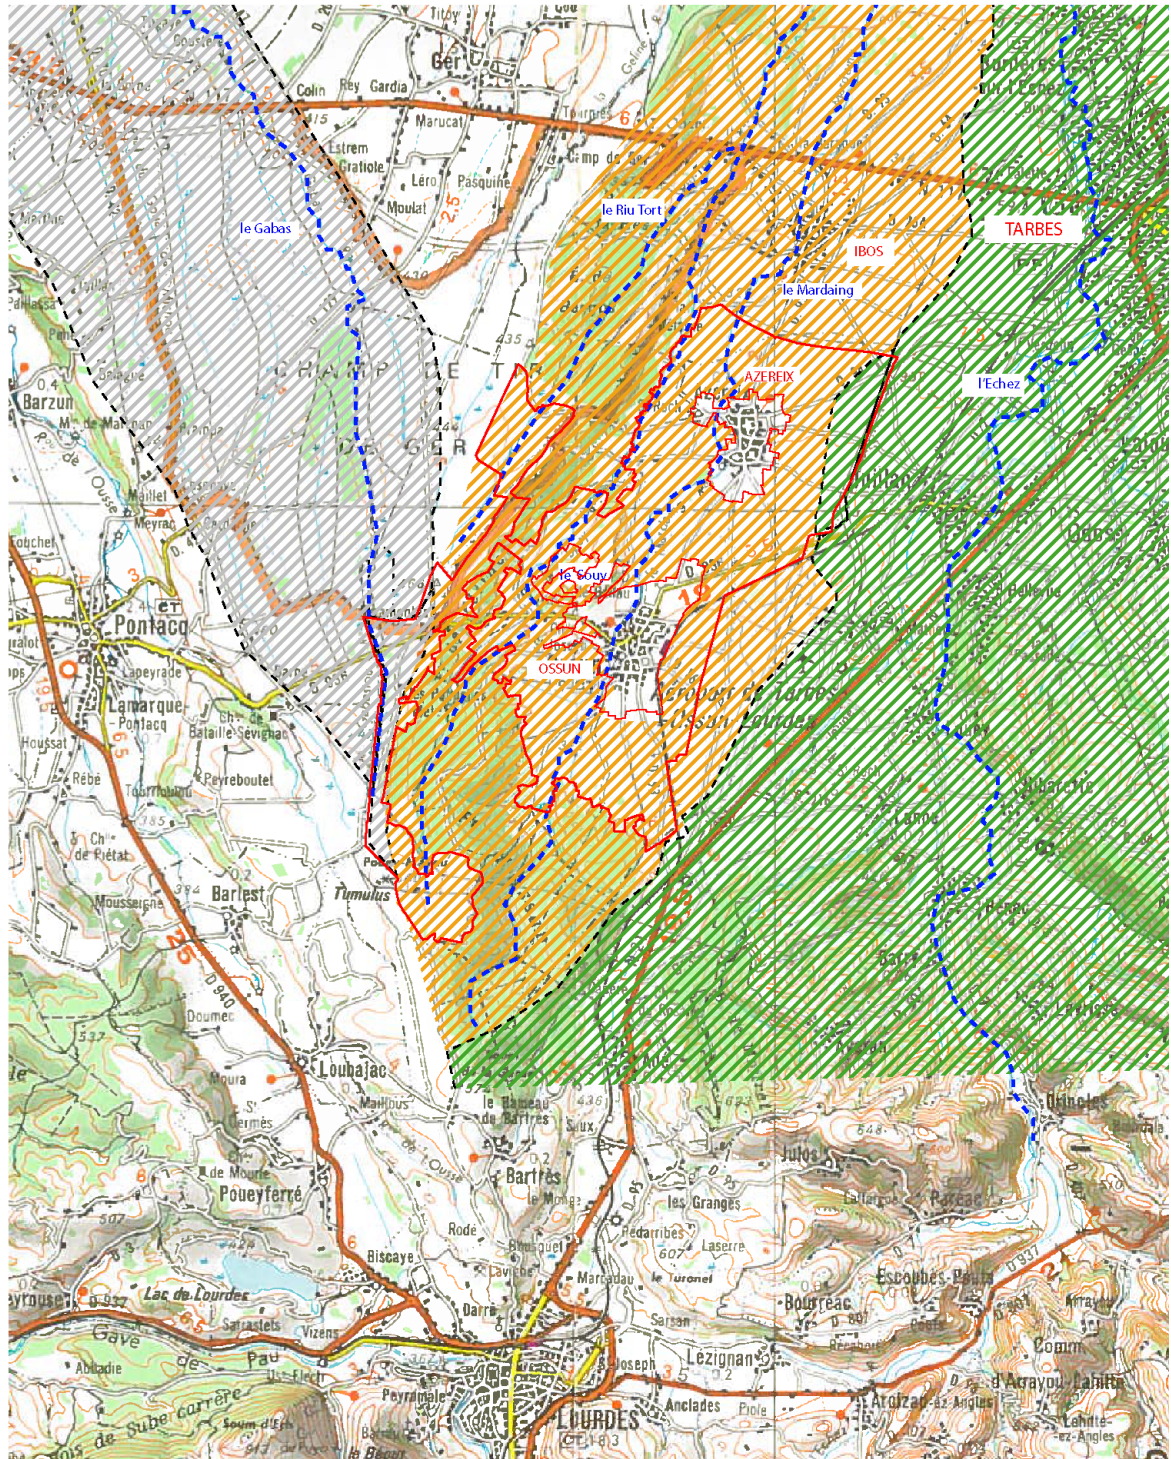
le Gabas
le Riu Tort
IBOS
TARBES
le Mardaing
AZEREIX
l'Echez
le Souy
OSSUN
Ger
Colin
Rey
Gardia
Marucat
Estrem
Cratiole
Léro
Pasquine
Moulat
CHAMP DE TIR DE GER
Barzun
Pontacq
Lamarque-Pontacq
Labatut
Peyreboutet
Barlest
Tumulus
Mousserolle
Loubajac
Poueyferré
Bartrés
Les Granges
Pédarribes
Laserre
Biscaye
Marcadau
le Turonel
Sarsan
Lézignan
Anclades
Bourréac
Escoubès-Pouts
Arcizac-ez-Angles
Lahitte-ez-Angles
Omex
Peyramale
LOURDES
Gave de Pau
Lac de Lourdes
Sarrasteis
Vizens
Aéroport de Tarbes Ossun Lourdes
Louey
Juillan
Orincles
Julos
Paréac
Lanne
Barry
Ch^{de} Bataille-Sévignac
Ch^{de} Piétat
Doumec
Moura
Mailhos
Rodé
Darré
St Joseph
Lavigne
Arrayou-Lahitte
Comm